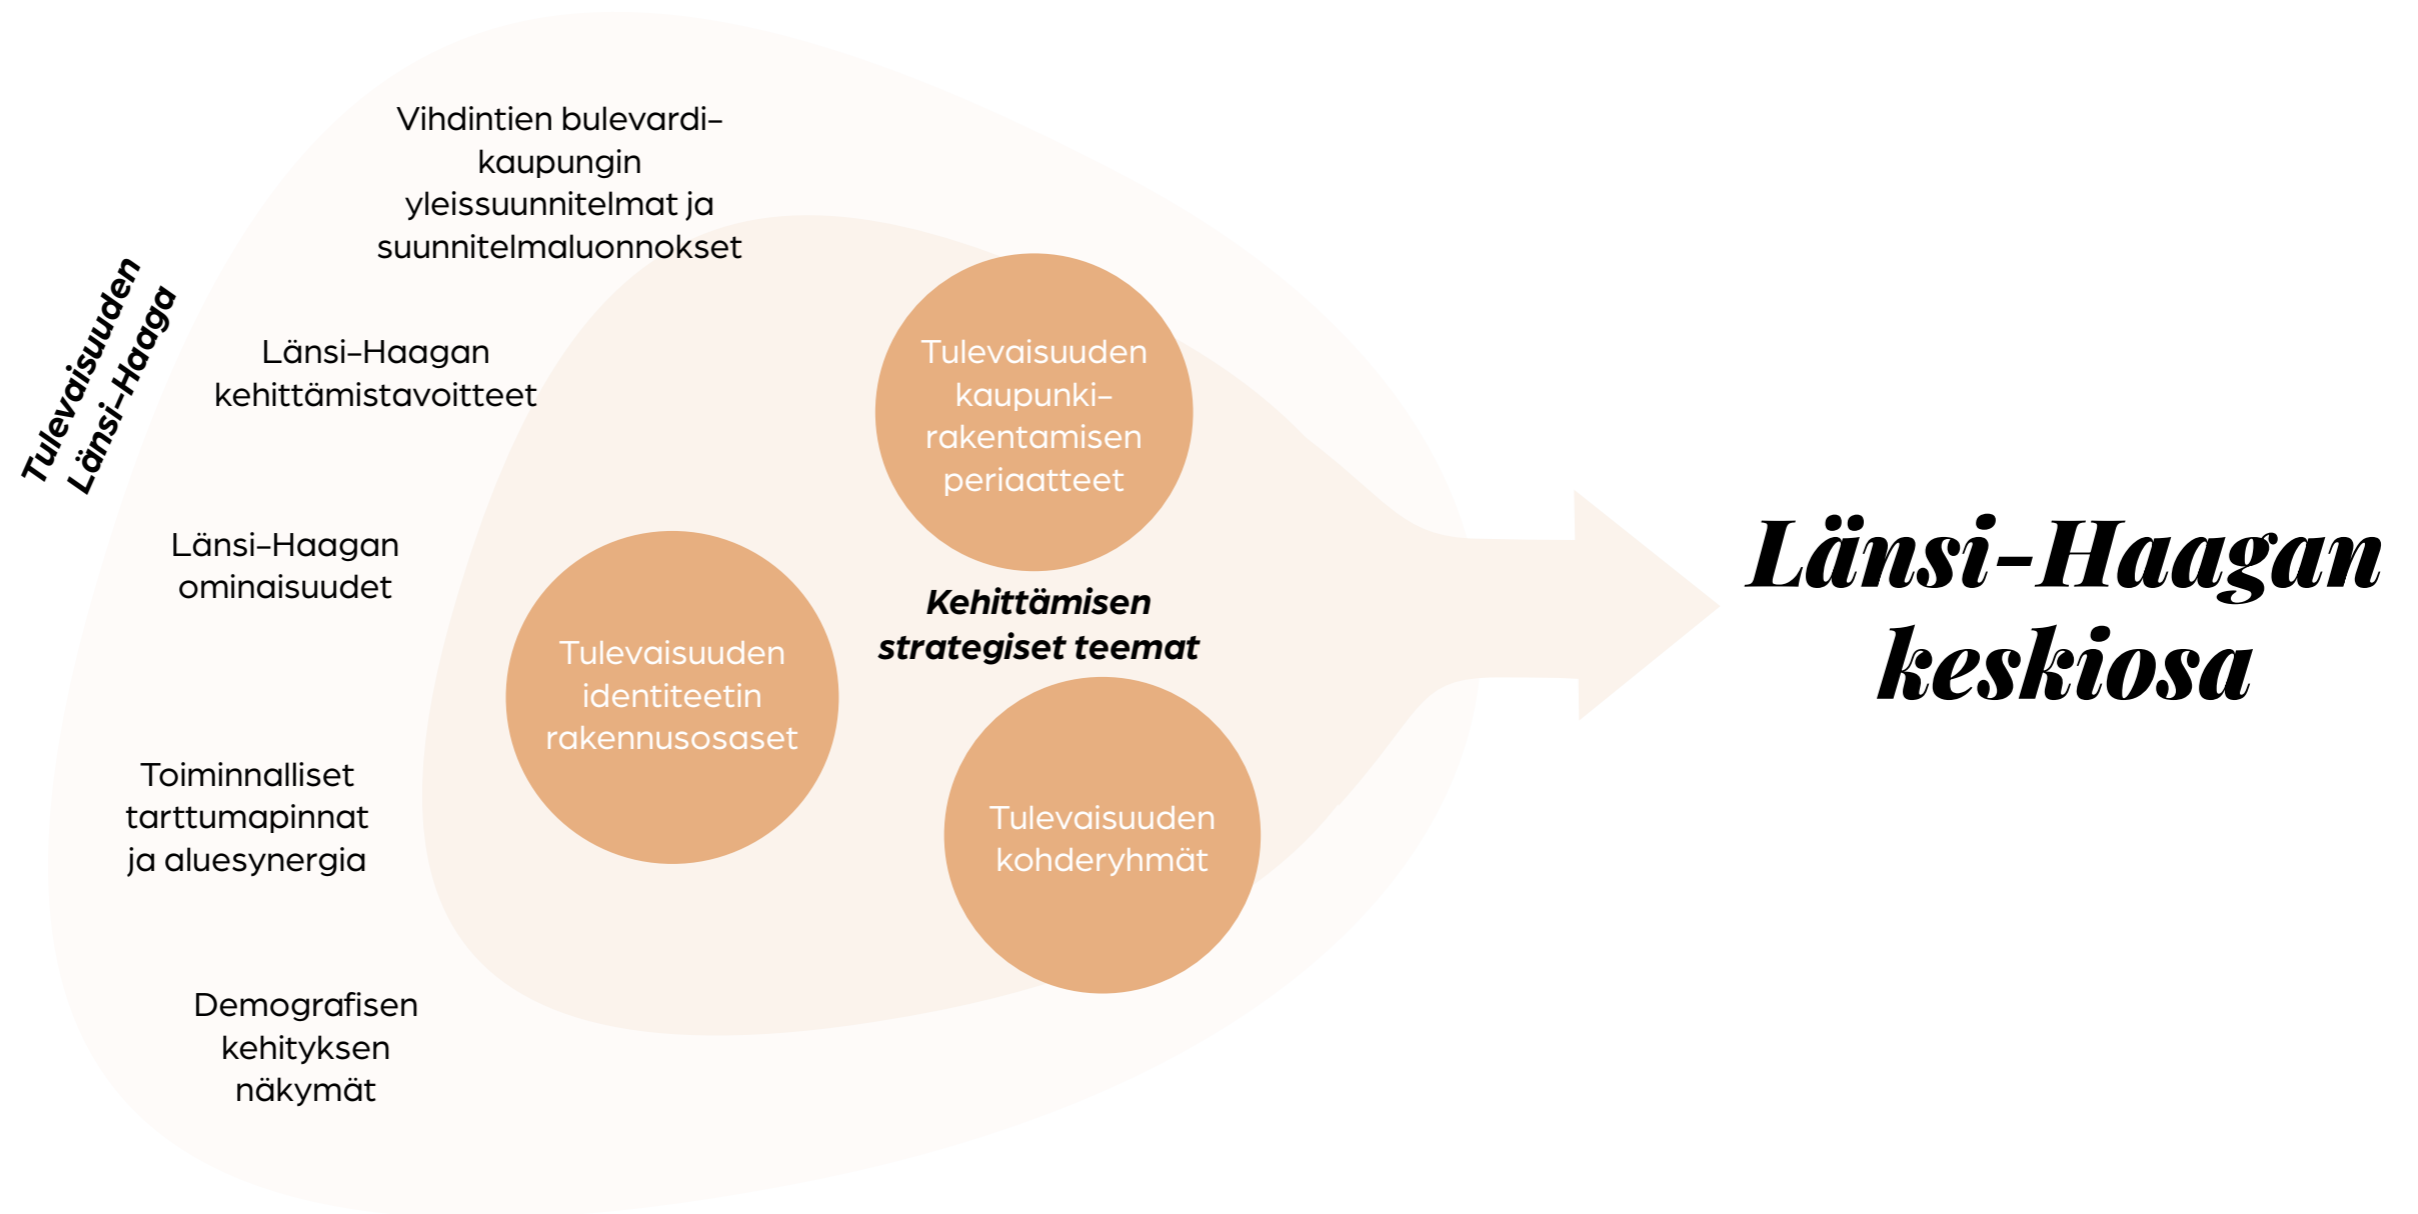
Tulevaisuuden Länsi-Haaga

Vihdintien bulevardikaupungin yleissuunnitelmat ja suunnitelmaluonnokset

Länsi-Haagan kehittämistavoitteet

Länsi-Haagan ominaisuudet

Toiminnalliset tarttumapinnat ja aluesynergia

Demografisen kehityksen näkymät

Tulevaisuuden kaupunkirakentamisen periaatteet

Tulevaisuuden identiteetin rakennusosaset

Kehittämisen strategiset teemat

Tulevaisuuden kohderyhmät

Länsi-Haagan keskiosa